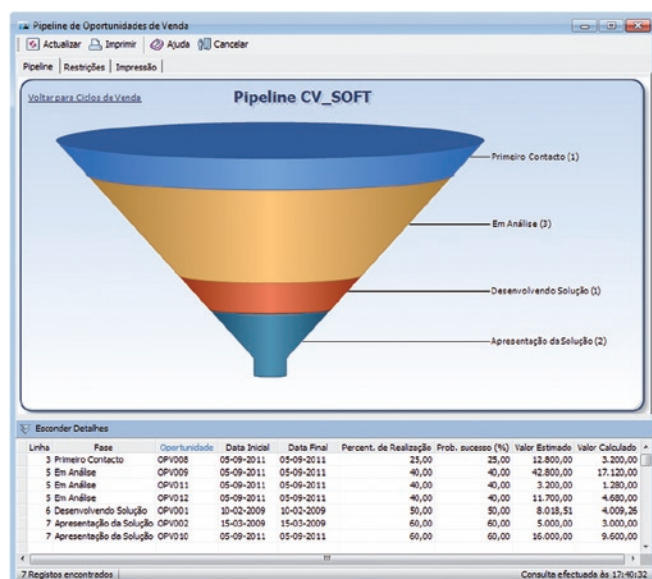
Pipeline de Oportunidades de Venda

Actualizar Imprimir Ajuda Cancelar

Pipeline | Restrições | Impressão

Voltar para Ciclos de Venda

Pipeline CV_SOFT

Primeiro Contacto (1)

Em Análise (3)

Desenvolvendo Solução (1)

Apresentação da Solução (2)

Esconder Detalhes

| Linha | Fase | Oportunidade | Data Inicial | Data Final | Percent. de Realização | Prob. sucesso (%) | Valor Estimado | Valor Calculado |
|---|---|---|---|---|---|---|---|---|
| 3 | Primeiro Contacto | OPV008 | 05-09-2011 | 05-09-2011 | 25,00 | 25,00 | 12.800,00 | 3.200,00 |
| 5 | Em Análise | OPV009 | 05-09-2011 | 05-09-2011 | 40,00 | 40,00 | 42.800,00 | 17.120,00 |
| 5 | Em Análise | OPV011 | 05-09-2011 | 05-09-2011 | 40,00 | 40,00 | 3.200,00 | 1.280,00 |
| 5 | Em Análise | OPV012 | 05-09-2011 | 05-09-2011 | 40,00 | 40,00 | 11.700,00 | 4.680,00 |
| 6 | Desenvolvendo Solução | OPV001 | 10-02-2009 | 10-02-2009 | 50,00 | 50,00 | 8.018,51 | 4.009,26 |
| 7 | Apresentação da Solução | OPV002 | 15-03-2009 | 15-03-2009 | 60,00 | 60,00 | 5.000,00 | 3.000,00 |
| 7 | Apresentação da Solução | OPV010 | 05-09-2011 | 05-09-2011 | 60,00 | 60,00 | 16.000,00 | 9.600,00 |

7 Registos encontrados

Consulta efectuada às 17:40:32